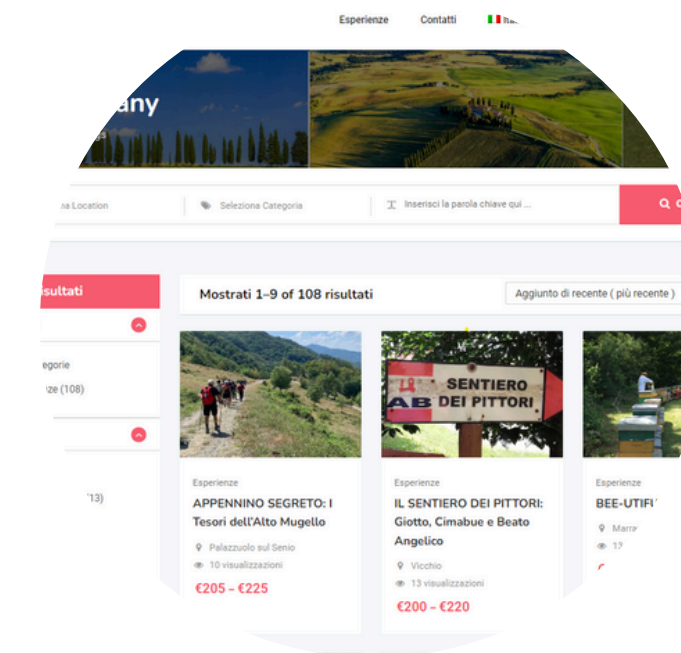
Esperienze Contatti Ita

any

na Location

Seleziona Categoria

Inserisci la parola chiave qui ...

isultati

egorie

ze (108)

13)

Mostrati 1–9 of 108 risultati

Aggiunto di recente ( più recente )

SENTIERO DEI PITTORI

AB

Esperienze

APPENNINO SEGRETO: I Tesori dell'Alto Mugello

Palazzuolo sul Senio

10 visualizzazioni

€205 – €225

Esperienze

IL SENTIERO DEI PITTORI: Giotto, Cimabue e Beato Angelico

Vicchio

13 visualizzazioni

€200 – €220

Esperienze

BEE-UTIFU

Marra

12